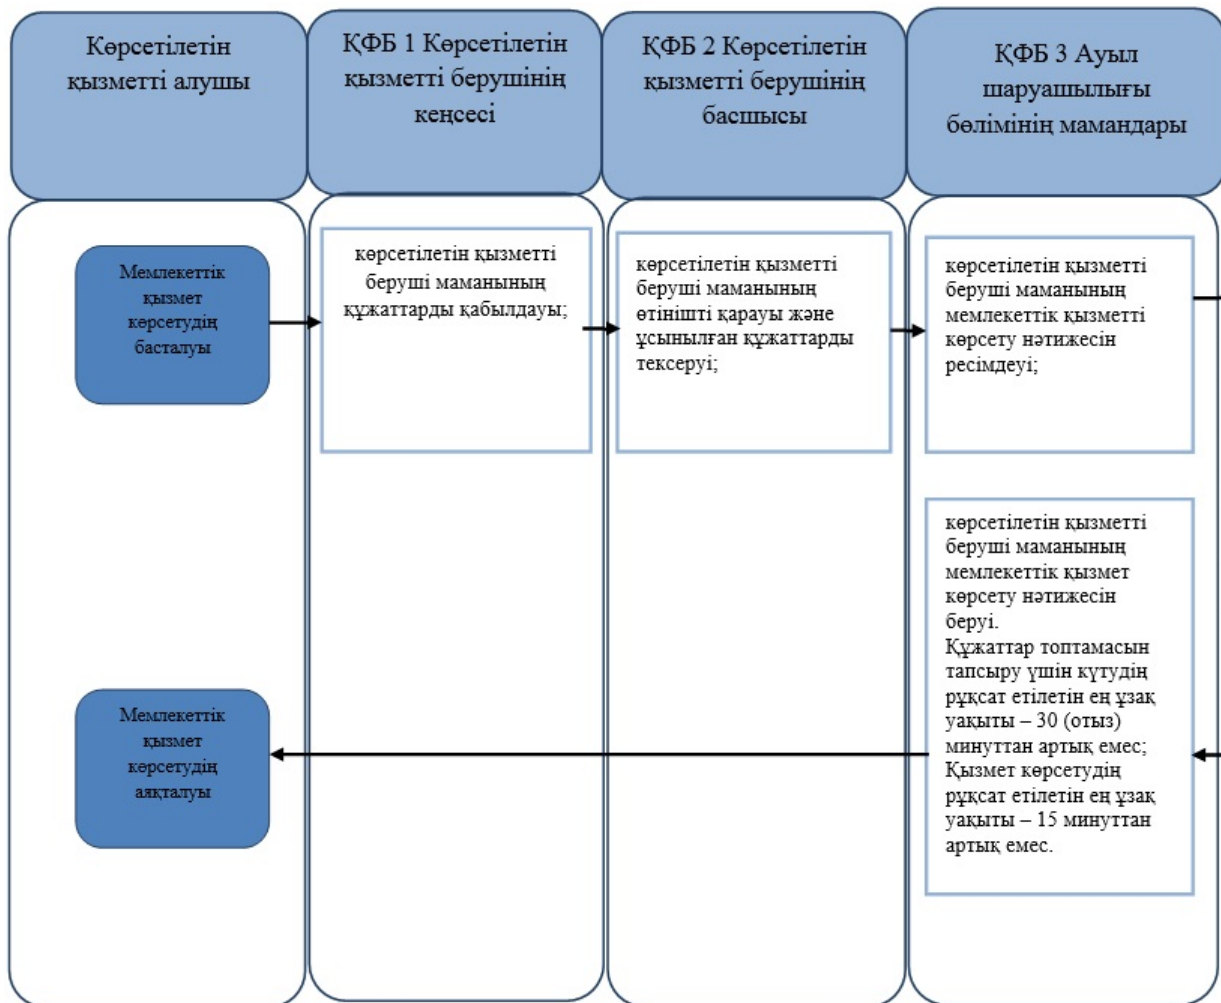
Көрсетілетін қызметті алушы

ҚФБ 1 Көрсетілетін қызметті берушінің кеңсесі

ҚФБ 2 Көрсетілетін қызметті берушінің басшысы

ҚФБ 3 Ауыл шаруашылығы бөлімінің мамандары

Мемлекеттік қызмет көрсетудің басталуы

көрсетілетін қызметті беруші маманының құжаттарды қабылдауы;

көрсетілетін қызметті беруші маманының өтінішті қарауы және ұсынылған құжаттарды тексеруі;

көрсетілетін қызметті беруші маманының мемлекеттік қызметті көрсету нәтижесін ресімдеуі;

көрсетілетін қызметті беруші маманының мемлекеттік қызмет көрсету нәтижесін беруі.
Құжаттар топтамасын тапсыру үшін күтудің рұқсат етілетін ең ұзақ уақыты – 30 (отыз) минуттан артық емес;
Қызмет көрсетудің рұқсат етілетін ең ұзақ уақыты – 15 минуттан артық емес.

Мемлекеттік қызмет көрсетудің аяқталуы